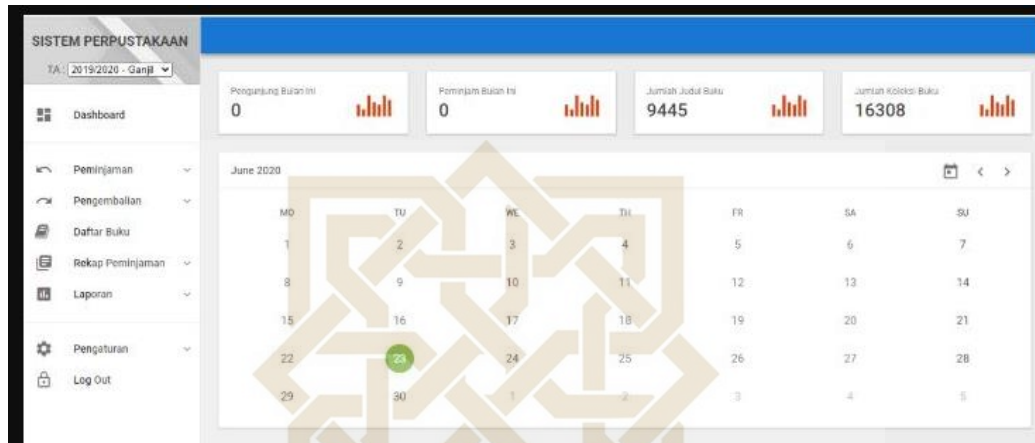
SISTEM PERPUSTAKAAN

TA : 2019/2020 - Ganjil

Dashboard

Peminjaman

Pengembalian

Daftar Buku

Rekap Peminjaman

Laporan

Pengaturan

Log Out

Pengunjung Bulan Ini
0

Peminjam Bulan Ini
0

Jumlah Judul Buku
9445

Jumlah Koleksi Buku
16308

June 2020

| MO | TU | WE | TH | FR | SA | SU |
|---|---|---|---|---|---|---|
| 1 | 2 | 3 | 4 | 5 | 6 | 7 |
| 8 | 9 | 10 | 11 | 12 | 13 | 14 |
| 15 | 16 | 17 | 18 | 19 | 20 | 21 |
| 22 | 23 | 24 | 25 | 26 | 27 | 28 |
| 29 | 30 | 1 | 2 | 3 | 4 | 5 |